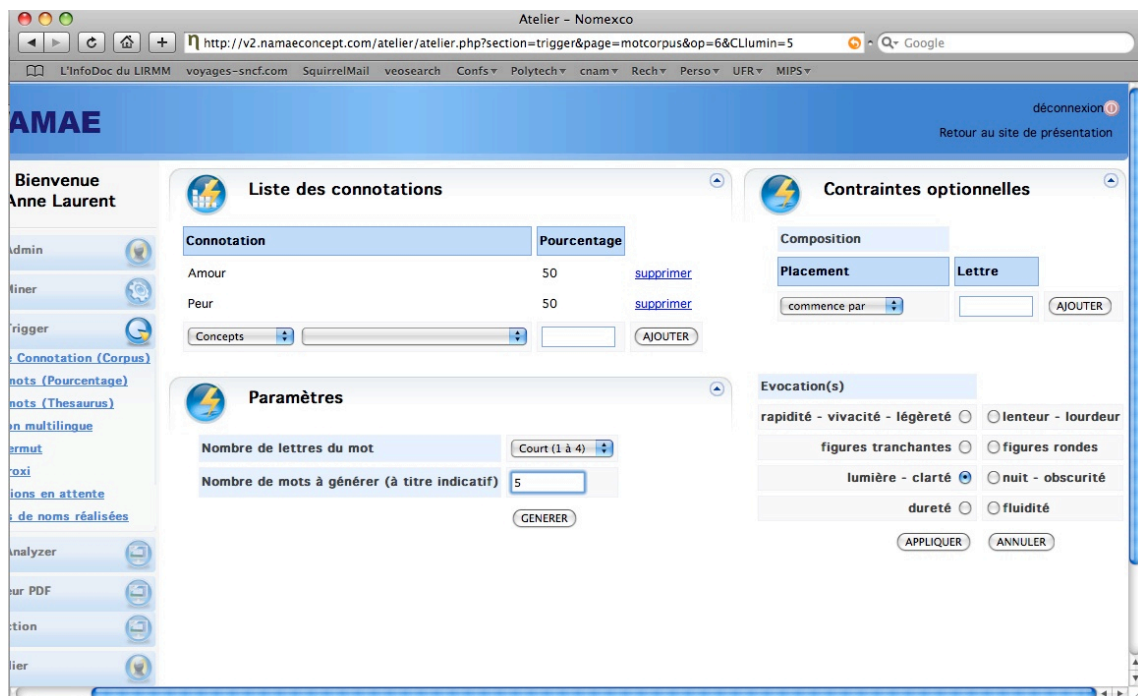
Atelier - Nomexco

http://v2.namaeconcept.com/atelier/atelier.php?section=trigger&page=motcorpus&op=6&CLlumin=5

Q- Google

L'InfoDoc du LIRMM voyages-sncf.com SquirrelMail veosearch Confs Polytech cnam Rech Perso UFR MIPS

AMAE

déconnexion

Retour au site de présentation

Bienvenue
Anne Laurent

dmin

Miner

Trigger

e Connotation (Corpus)

nots (Pourcentage)

nots (Thesaurus)

n multilingue

ermut

roxi

ions en attente

s de noms réalisées

Analyzer

ur PDF

ction

lier

Liste des connotations

| Connotation | Pourcentage | |
|---|---|---|
| Amour | 50 | supprimer |
| Peur | 50 | supprimer |

Concepts

AJOUTER

Paramètres

Nombre de lettres du mot Court (1 à 4)

Nombre de mots à générer (à titre indicatif) 5

GENERER

Contraintes optionnelles

Composition

| Placement | Lettre |
|---|---|
| commence par | |

AJOUTER

Evocation(s)

rapidité - vivacité - légèreté lenteur - lourdeur

figures tranchantes figures rondes

lumière - clarté nuit - obscurité

dureté fluidité

APPLIQUER ANNULER